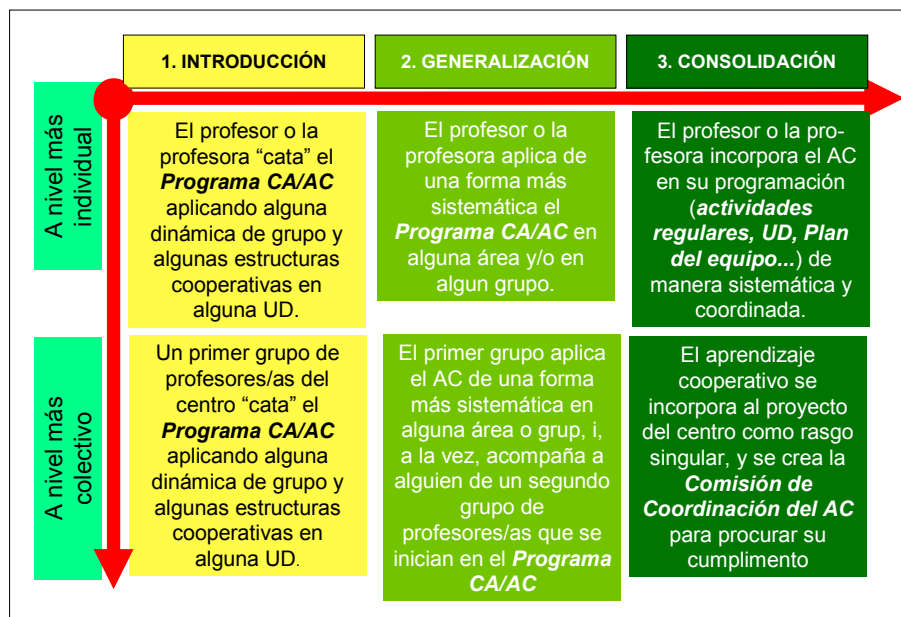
| | 1. INTRODUCCIÓN | 2. GENERALIZACIÓN | 3. CONSOLIDACIÓN |
|---|---|---|---|
| A nivel más individual | El profesor o la profesora "cata" el ***Programa CA/AC*** aplicando alguna dinámica de grupo y algunas estructuras cooperativas en alguna UD. | El profesor o la profesora aplica de una forma más sistemática el ***Programa CA/AC*** en alguna área y/o en algun grupo. | El profesor o la profesora incorpora el AC en su programación (***actividades regulares, UD, Plan del equipo...***) de manera sistemática y coordinada. |
| A nivel más colectivo | Un primer grupo de profesores/as del centro "cata" el ***Programa CA/AC*** aplicando alguna dinámica de grupo y algunas estructuras cooperativas en alguna UD. | El primer grupo aplica el AC de una forma más sistemática en alguna área o grup, i, a la vez, acompaña a alguien de un segundo grupo de profesores/as que se inician en el ***Programa CA/AC*** | El aprendizaje cooperativo se incorpora al proyecto del centro como rasgo singular, y se crea la ***Comisión de Coordinación del AC*** para procurar su cumplimento |